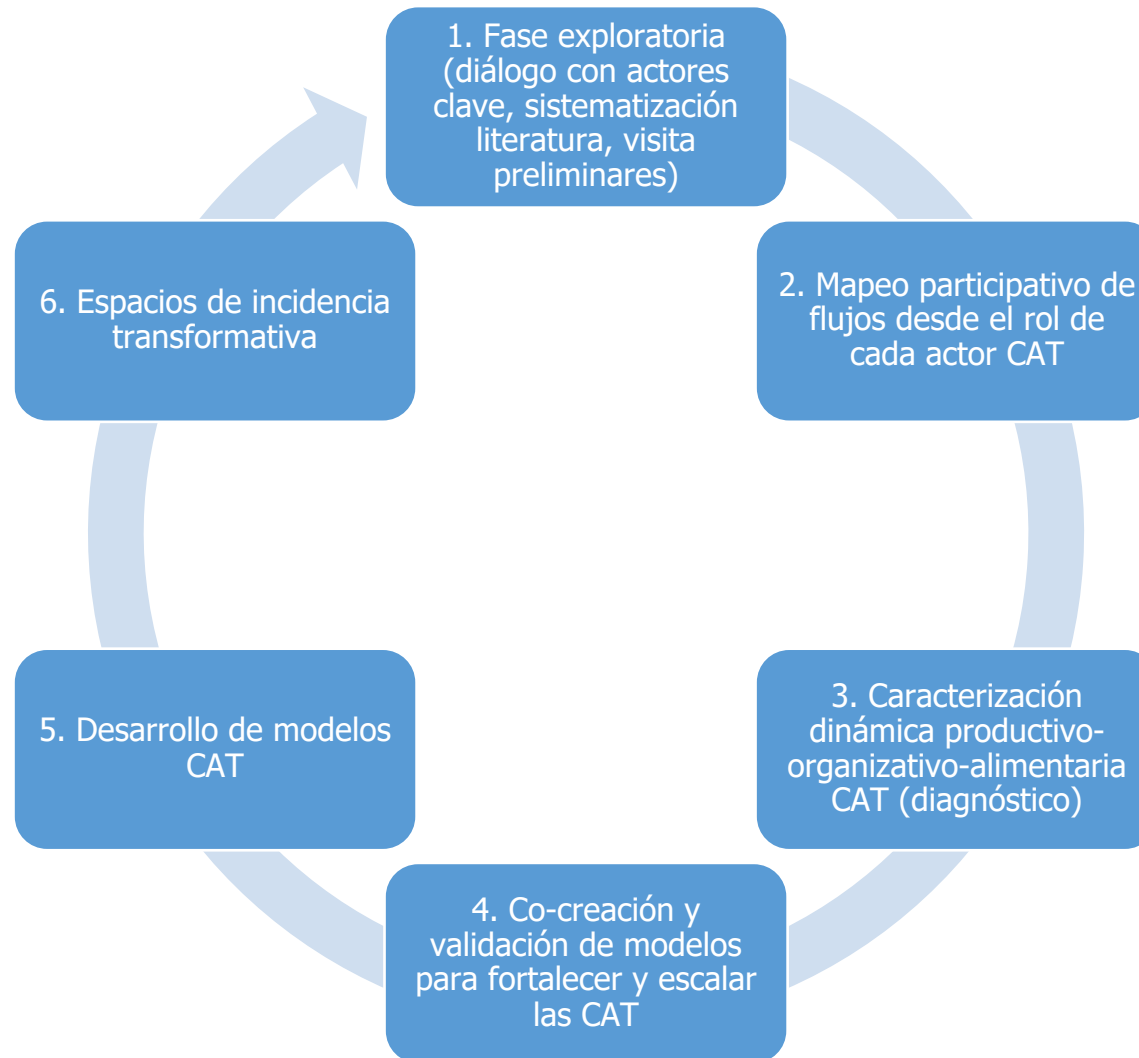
1. Fase exploratoria (diálogo con actores clave, sistematización literatura, visita preliminares)

2. Mapeo participativo de flujos desde el rol de cada actor CAT

3. Caracterización dinámica productivo-organizativo-alimentaria CAT (diagnóstico)

4. Co-creación y validación de modelos para fortalecer y escalar las CAT

5. Desarrollo de modelos CAT

6. Espacios de incidencia transformativa